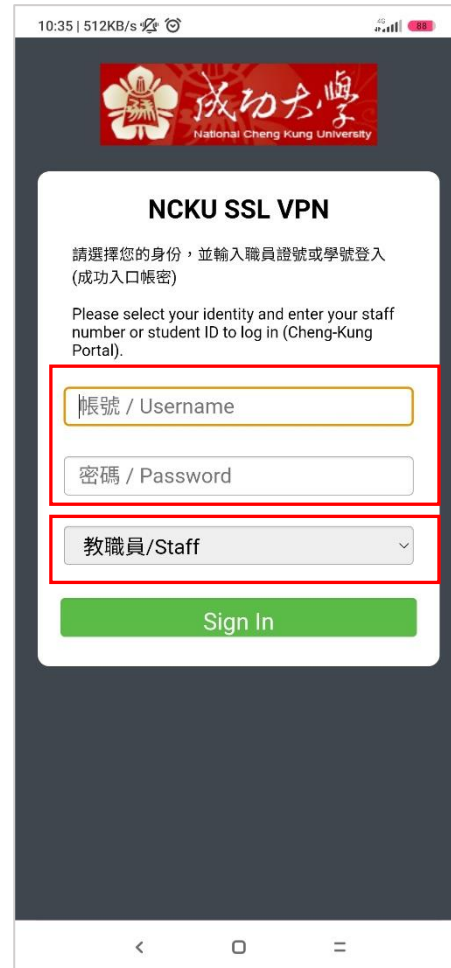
10:35 | 512KB/s

4G

88

成功大學
National Cheng Kung University

NCKU SSL VPN

請選擇您的身份，並輸入職員證號或學號登入(成功入口帳密)

Please select your identity and enter your staff number or student ID to log in (Cheng-Kung Portal).

帳號 / Username

密碼 / Password

教職員/Staff

Sign In